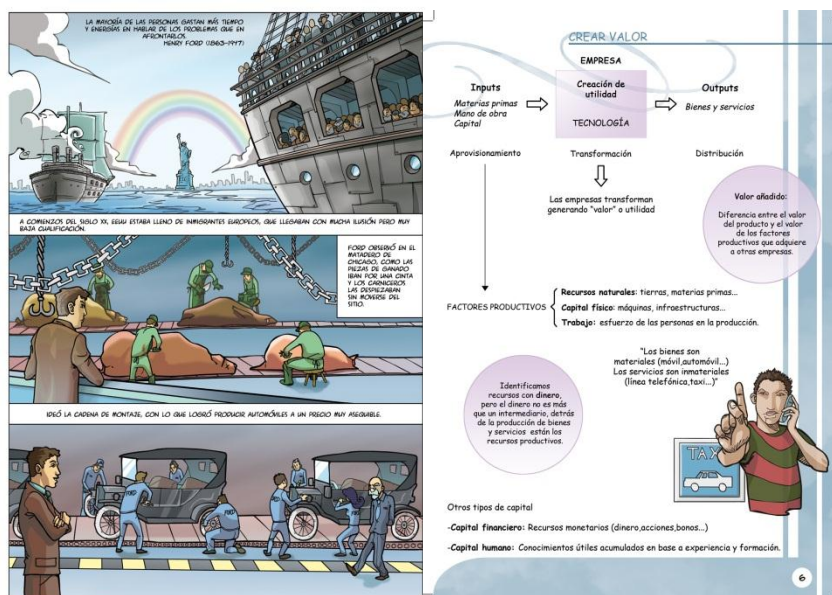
LA MAYORÍA DE LAS PERSONAS GASTAN MÁS TIEMPO Y ENERGÍAS EN HABLAR DE LOS PROBLEMAS QUE EN AFRONTARLOS.
HENRY FORD (1863-1947)

A COMIENZOS DEL SIGLO XX, EEUU ESTABA LLENO DE INMIGRANTES EUROPEOS, QUE LLEGABAN CON MUCHA ILUSIÓN PERO MUY BAJA CUALIFICACIÓN.

FORD OBSERVÓ EN EL MATADERO DE CHICAGO, COMO LAS PIEZAS DE GANADO IBAN POR UNA CINTA Y LOS CARNICEROS LAS DESPIEZABAN SIN MOVERSE DEL SITIO.

IDEÓ LA CADENA DE MONTAJE, CON LO QUE LOGRÓ PRODUCIR AUTOMÓVILES A UN PRECIO MUY ASEQUIBLE.

CREAR VALOR

EMPRESA

Inputs
Materias primas
Mano de obra
Capital

Creación de utilidad
TECNOLOGÍA

Outputs
Bienes y servicios

Aprovisionamiento

Transformación

Distribución

Las empresas transforman generando "valor" o utilidad

Valor añadido:
Diferencia entre el valor del producto y el valor de los factores productivos que adquiere a otras empresas.

FACTORES PRODUCTIVOS
Recursos naturales: tierras, materias primas...
Capital físico: máquinas, infraestructuras...
Trabajo: esfuerzo de las personas en la producción.

"Los bienes son materiales (móvil,automóvil...) Los servicios son inmateriales (línea telefónica,taxi...)"

Identificamos recursos con dinero, pero el dinero no es más que un intermediario, detrás de la producción de bienes y servicios están los recursos productivos.

TAXI

Otros tipos de capital

-Capital financiero: Recursos monetarios (dinero,acciones,bonos...)

-Capital humano: Conocimientos útiles acumulados en base a experiencia y formación.

6